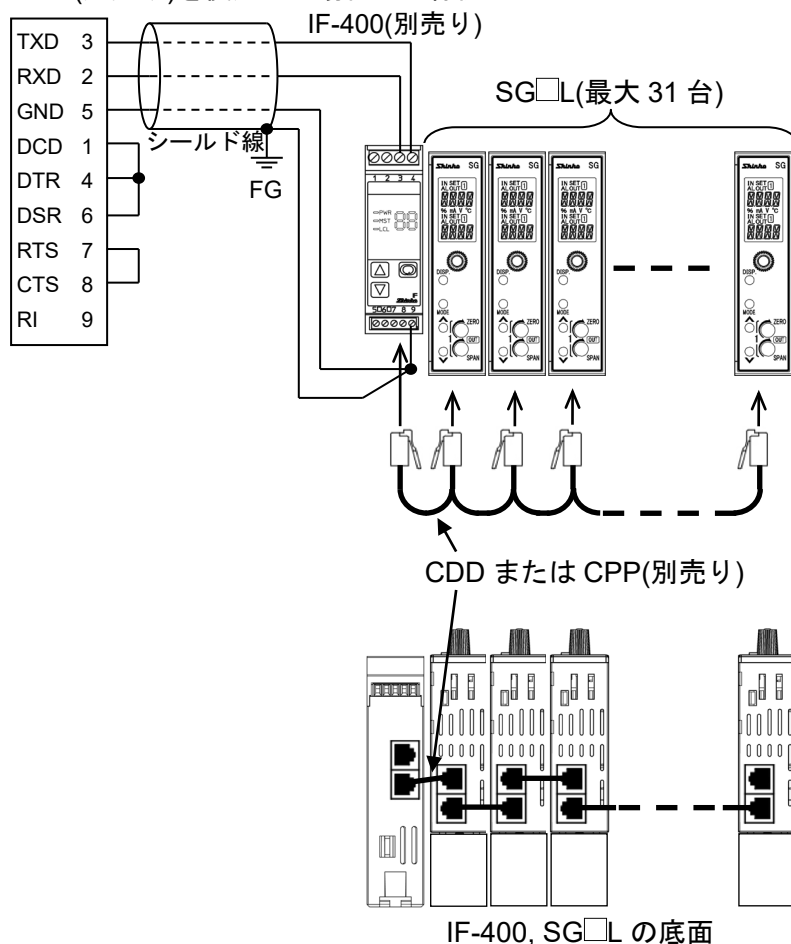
IF-400(別売り)

SG□L(最大 31 台)

| | |
|---|---|
| TXD | 3 |
| RXD | 2 |
| GND | 5 |
| DCD | 1 |
| DTR | 4 |
| DSR | 6 |
| RTS | 7 |
| CTS | 8 |
| RI | 9 |

シールド線

FG

1 2 3 4

PWR
MST
LCL

IF
Shinko

5 6 7 8 9

Shinko SG

IN SET
AL OUT
% mA V °C
IN SET
AL OUT

DISP

MODE

ZERO

OUT

SPAN

CDD または CPP(別売り)

IF-400, SG□L の底面